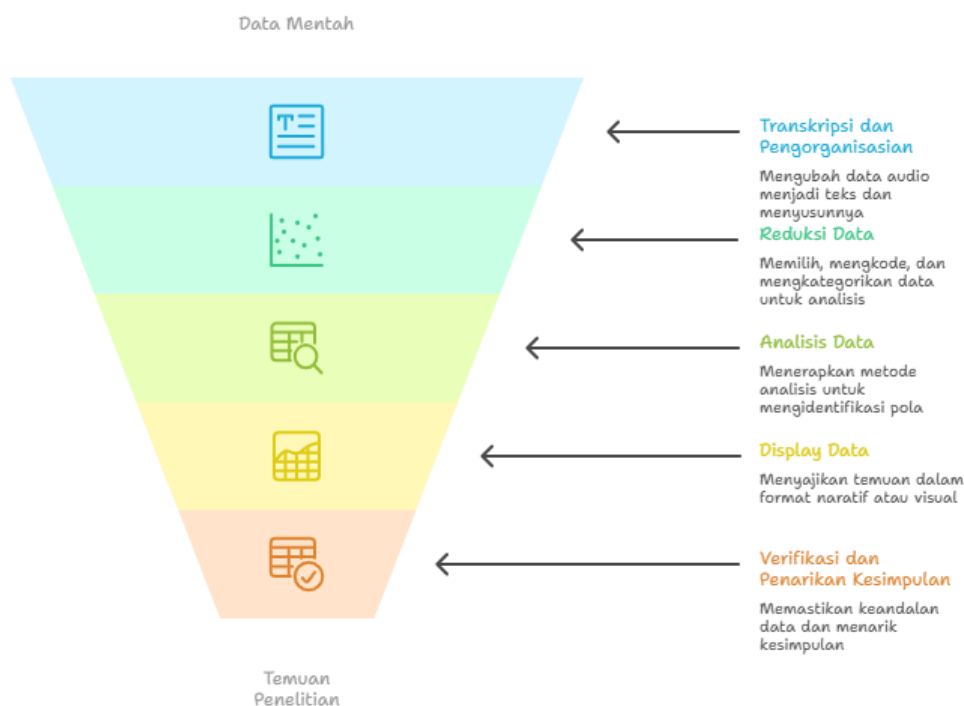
Data Mentah

Transkripsi dan Pengorganisasian

Mengubah data audio menjadi teks dan menyusunnya

Reduksi Data

Memilih, mengkode, dan mengkategorikan data untuk analisis

Analisis Data

Menerapkan metode analisis untuk mengidentifikasi pola

Display Data

Menyajikan temuan dalam format naratif atau visual

Verifikasi dan Penarikan Kesimpulan

Memastikan keandalan data dan menarik kesimpulan

Temuan Penelitian